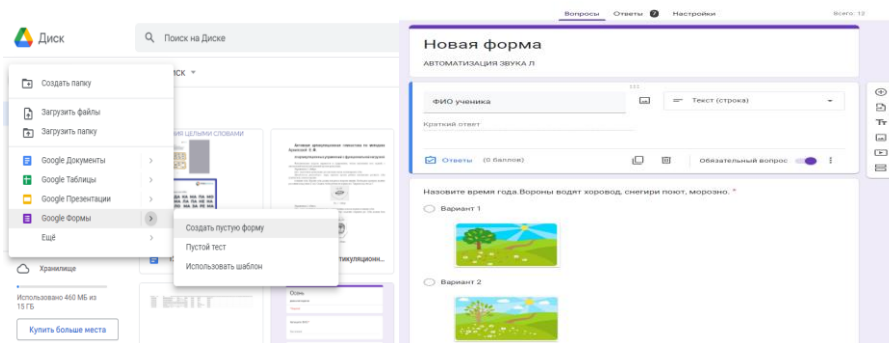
Диск

Поиск на Диске

Создать папку

Загрузить файлы

Загрузить папку

Google Документы

Google Таблицы

Google Презентации

Google Формы

Ещё

Создать пустую форму

Пустой тест

Использовать шаблон

иск

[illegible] ЦЕЛЫМИ СЛОВАМИ

артикуляционн...

Осень

Хранилище

Использовано 460 МБ из 15 ГБ

Купить больше места

Вопросы Ответы 2 Настройки

Всего: 12

Новая форма

АВТОМАТИЗАЦИЯ ЗВУКА Л

ФИО ученика

Текст (строка)

Краткий ответ

Ответы (0 баллов)

Обязательный вопрос

Назовите время года.Вороны водят хоровод, снегири поют, морозно. *

Вариант 1

Вариант 2